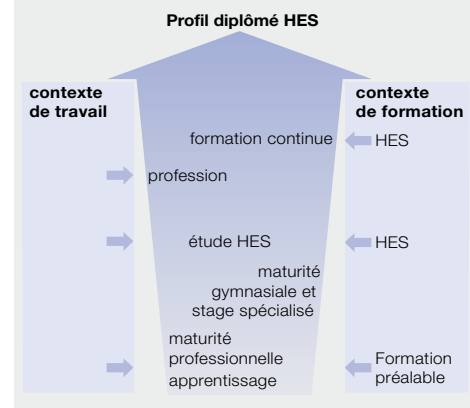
Profil diplômé HES

contexte de travail

contexte de formation

formation continue

HES

profession

étude HES

HES

maturité gymnasiale et stage spécialisé

maturité professionnelle apprentissage

Formation préalable